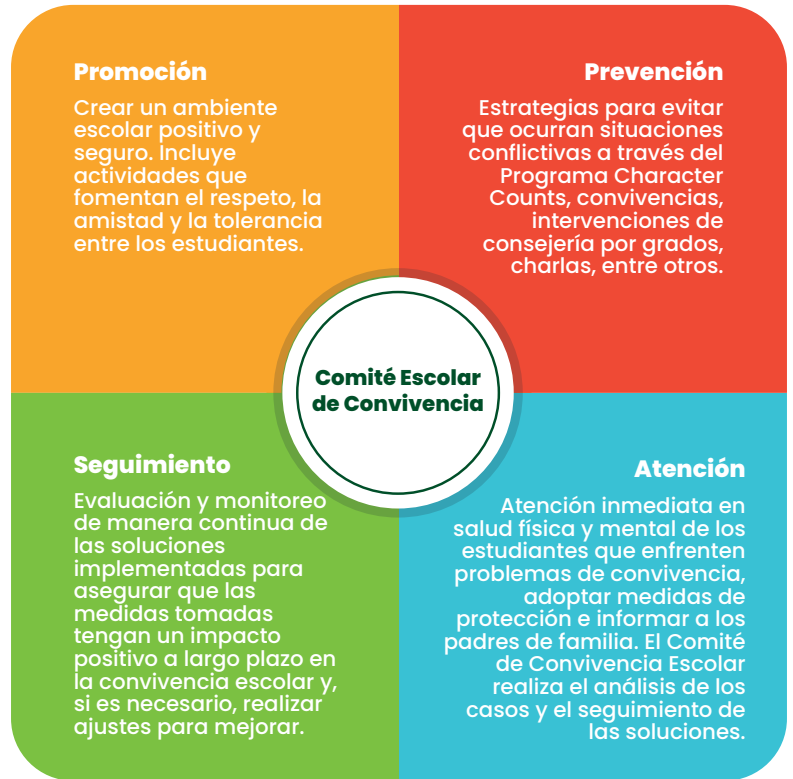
Promoción

Crear un ambiente escolar positivo y seguro. Incluye actividades que fomentan el respeto, la amistad y la tolerancia entre los estudiantes.

Prevención

Estrategias para evitar que ocurran situaciones conflictivas a través del Programa Character Counts, convivencias, intervenciones de consejería por grados, charlas, entre otros.

Comité Escolar de Convivencia

Seguimiento

Evaluación y monitoreo de manera continua de las soluciones implementadas para asegurar que las medidas tomadas tengan un impacto positivo a largo plazo en la convivencia escolar y, si es necesario, realizar ajustes para mejorar.

Atención

Atención inmediata en salud física y mental de los estudiantes que enfrenten problemas de convivencia, adoptar medidas de protección e informar a los padres de familia. El Comité de Convivencia Escolar realiza el análisis de los casos y el seguimiento de las soluciones.